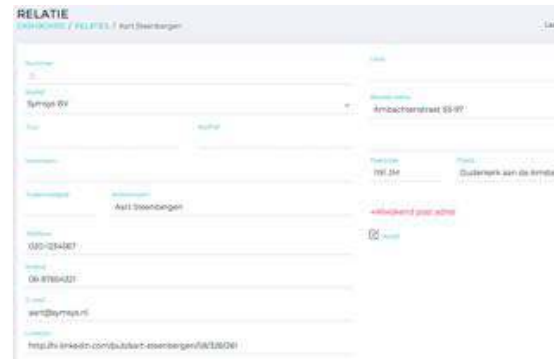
RELATIE
DASHBOARD / RELATIES / Aart Steenbergen

Le

Nummer
1

Bedrijf
Symops BV

Titel

Aanhef

Voorletters

Tussenvoegsel

Achternaam
Aart Steenbergen

Telefoon
020-1234567

Mobiel
06-87654321

E-mail
aart@symops.nl

LinkedIn
http://nl.linkedin.com/pub/aart-steenbergen/08/3/8/261

Land

Straat + nummer
Ambachtenstraat 93-97

Postcode
1191 JM

Plaats
Ouderkerk aan de Amst

+Afwijkend post adres

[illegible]